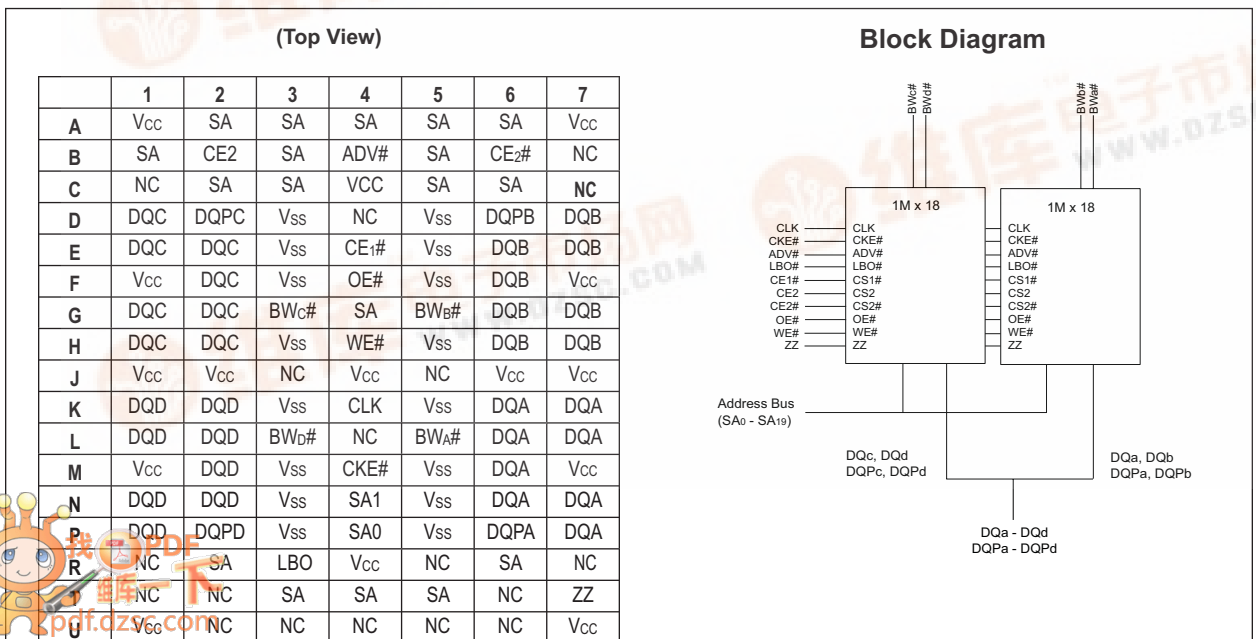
(Top View)

|   | 1 | 2 | 3 | 4 | 5 | 6 | 7 |
|---|---|---|---|---|---|---|---|
| A | VCC | SA | SA | SA | SA | SA | VCC |
| B | SA | CE2 | SA | ADV# | SA | CE2# | NC |
| C | NC | SA | SA | VCC | SA | SA | NC |
| D | DQC | DQPC | VSS | NC | VSS | DQPB | DQB |
| E | DQC | DQC | VSS | CE1# | VSS | DQB | DQB |
| F | VCC | DQC | VSS | OE# | VSS | DQB | VCC |
| G | DQC | DQC | BWC# | SA | BWB# | DQB | DQB |
| H | DQC | DQC | VSS | WE# | VSS | DQB | DQB |
| J | VCC | VCC | NC | VCC | NC | VCC | VCC |
| K | DQD | DQD | VSS | CLK | VSS | DQA | DQA |
| L | DQD | DQD | BWD# | NC | BWA# | DQA | DQA |
| M | VCC | DQD | VSS | CKE# | VSS | DQA | VCC |
| N | DQD | DQD | VSS | SA1 | VSS | DQA | DQA |
| P | DQD | DQPD | VSS | SA0 | VSS | DQPA | DQA |
| R | NC | SA | LBO | VCC | NC | SA | NC |
| T | NC | NC | SA | SA | SA | NC | ZZ |
| U | VCC | NC | NC | NC | NC | NC | VCC |

Block Diagram

BWc# BWd#
BWb# BWa#

1M x 18
CLK CKE# ADV# LBO# CS1# CS2 CS2# OE# WE# ZZ

1M x 18
CLK CKE# ADV# LBO# CS1# CS2 CS2# OE# WE# ZZ

CLK
CKE#
ADV#
LBO#
CE1#
CE2
CE2#
OE#
WE#
ZZ

Address Bus
(SA0 - SA19)

DQc, DQd
DQPc, DQPd

DQa, DQb
DQPa, DQPb

DQa - DQd
DQPa - DQPd

找PDF 就一下
pdf.dzsc.com